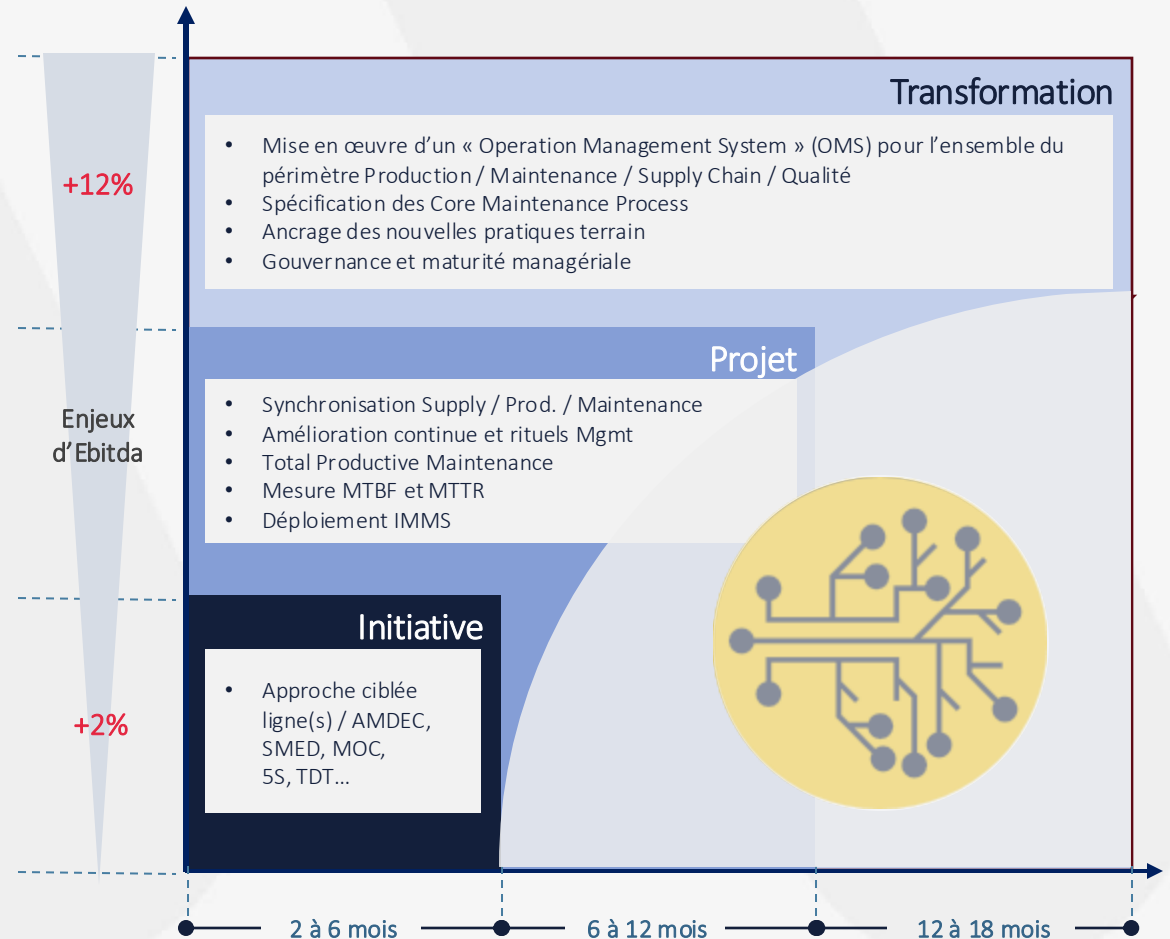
Transformation

- Mise en œuvre d’un « Operation Management System » (OMS) pour l’ensemble du périmètre Production / Maintenance / Supply Chain / Qualité
- Spécification des Core Maintenance Process
- Ancrage des nouvelles pratiques terrain
- Gouvernance et maturité managériale

+12%

Enjeux d’Ebitda

Projet

- Synchronisation Supply / Prod. / Maintenance
- Amélioration continue et rituels Mgmt
- Total Productive Maintenance
- Mesure MTBF et MTTR
- Déploiement IMMS

Initiative

- Approche ciblée ligne(s) / AMDEC, SMED, MOC, 5S, TDT…

+2%

2 à 6 mois

6 à 12 mois

12 à 18 mois